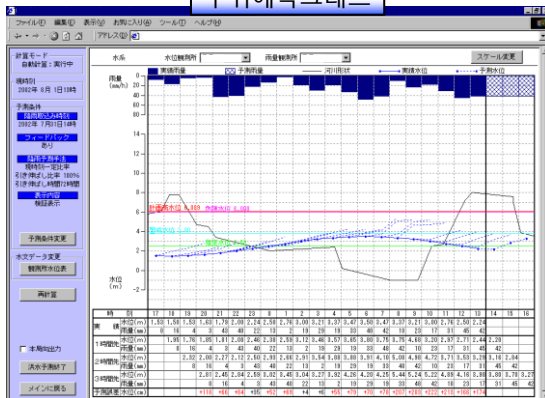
수위예측그래프

ファイル(F) 編集(E) 表示(V) お気に入り(A) ツール(T) ヘルプ(H)

アドレス(D)

計算モード
自動計算：実行中

現時刻
2002年 8月 1日 18時

予測条件
降雨継続時刻
2002年 7月31日18時
フィードバック
あり
調節予測手法
現時刻一定比率
引き伸ばし比率 100%
引き伸ばし時間 12時間
表示内容
雨量表示

予測条件変更
水文データ変更
観測所水位表

再計算

本局向出力

流水予測終了

メインに戻る

水系
水位観測所
雨量観測所
スケール変更

実績雨量
予測雨量
河川構成
実績水位
予測水位

雨量 (mm/h)
0
20
40
60
80
100

水位 (m)
16
14
12
10
8
6
4
2
0
-2

計画高水位 6.859
危険水位 6.000
警戒水位 3.000
指定水位 2.000

時刻 | 17 18 19 20 21 22 23 0 1 2 3 4 5 6 7 8 9 10 11 12 13 14 15 16
実績 水位(m) 1.58 1.58 1.59 1.68 1.78 2.00 2.24 2.58 2.76 3.00 3.21 3.37 3.47 3.50 3.47 3.37 3.21 3.00 2.76 2.50 2.24
雨量(mm) 8 16 4 3 40 48 22 11 2 19 28 19 33 40 42 19 23 17 31 45 42
1時間先 水位(m) 1.95 1.76 1.81 1.98 2.11 2.42 2.58 3.12 3.46 3.57 3.65 3.80 3.75 3.78 4.60 3.32 2.97 2.71 2.44 2.20
雨量(mm) 8 16 4 3 40 48 22 11 2 19 28 19 33 40 42 19 23 17 31 45 42
2時間先 水位(m) 2.32 2.00 2.27 2.12 2.50 2.93 2.68 2.91 3.54 3.88 3.91 3.41 3.36 5.00 4.86 4.72 3.71 3.53 3.20 3.16 2.84
雨量(mm) 8 16 4 3 40 48 22 11 2 19 28 19 33 40 42 19 23 17 31 45 42
3時間先 水位(m) 2.81 2.45 2.64 2.59 3.02 3.45 3.04 3.27 3.92 4.26 4.20 4.25 5.44 5.24 5.22 4.88 4.18 3.98 3.88 3.78 3.27
雨量(mm) 8 16 4 3 40 48 22 11 2 19 28 19 33 40 42 19 23 17 31 45 42
予測誤差